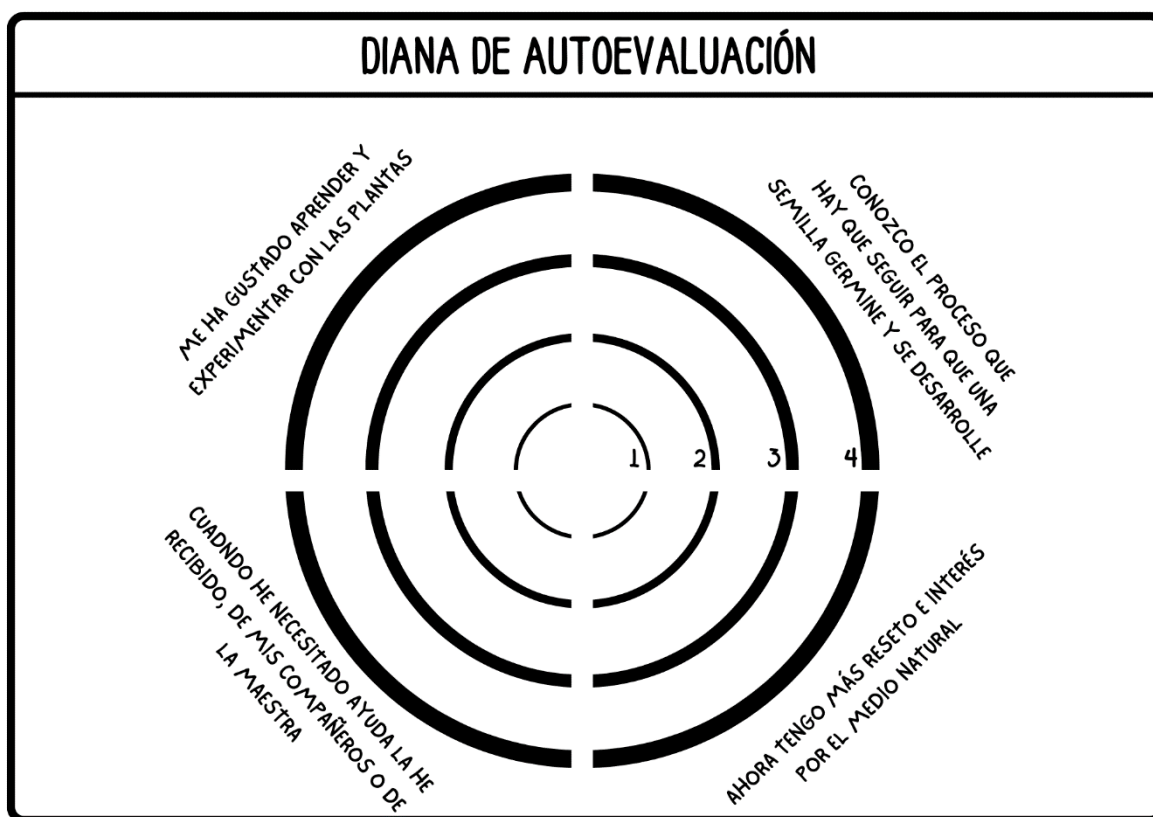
DIANA DE AUTOEVALUACIÓN

ME HA GUSTADO APRENDER Y EXPERIMENTAR CON LAS PLANTAS

CONOZCO EL PROCESO QUE HAY QUE SEGUIR PARA QUE UNA SEMILLA GERMINE Y SE DESARROLLE

1 2 3 4

CUADNDO HE NECESITADO AYUDA LA HE RECIBIDO, DE MIS COMPAÑEROS O DE LA MAESTRA

AHORA TENGO MÁS RESETO E INTERÉS POR EL MEDIO NATURAL